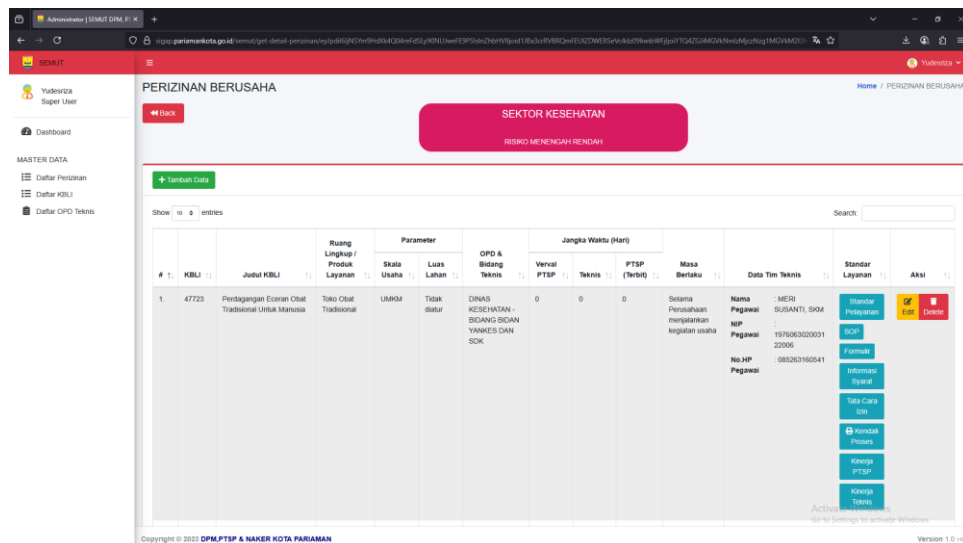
Administrator | SEMUT DPM, P ×

sigap.pariamankota.go.id/semut/get-detail-perizinan/eyJpdiI6IjNSYm9HdXk4Q04reFdSLy90NUwwFE9PStInZhbHV0joid1Jfa3crRVBRQmFEUlZDWERSeVc4dz09IiwibWFjIjoiYTQ4ZGliMGVkNmIzMjczNzg1MGVkM2E

SEMUT

Yudesriza

Yudesriza
Super User

Dashboard

MASTER DATA

Daftar Perizinan

Daftar KBLI

Daftar OPD Teknis

PERIZINAN BERUSAHA

Home / PERIZINAN BERUSAHA

Back

SEKTOR KESEHATAN

RISIKO MENENGAH RENDAH

+ Tambah Data

Show 10 entries

Search:

| # | KBLI | Judul KBLI | Ruang Lingkup / Produk Layanan | Parameter: Skala Usaha | Parameter: Luas Lahan | OPD & Bidang Teknis | Jangka Waktu (Hari): Verval PTSP | Jangka Waktu (Hari): Teknis | Jangka Waktu (Hari): PTSP (Terbit) | Masa Berlaku | Data Tim Teknis | Standar Layanan | Aksi |
|---|---|---|---|---|---|---|---|---|---|---|---|---|---|
| 1. | 47723 | Perdagangan Eceran Obat Tradisional Untuk Manusia | Toko Obat Tradisional | UMKM | Tidak diatur | DINAS KESEHATAN - BIDANG BIDAN YANKES DAN SDK | 0 | 0 | 0 | Selama Perusahaan menjalankan kegiatan usaha | Nama Pegawai : MERI SUSANTI, SKM NIP Pegawai : 197606302003122006 No.HP Pegawai : 085263160541 | Standar Pelayanan SOP Formulir Informasi Syarat Tata Cara Izin Kendali Proses Kinerja PTSP Kinerja Teknis | Edit Delete |

Activate Windows
Go to Settings to activate Windows.

Copyright © 2022 DPM,PTSP & NAKER KOTA PARIAMAN

Version 1.0